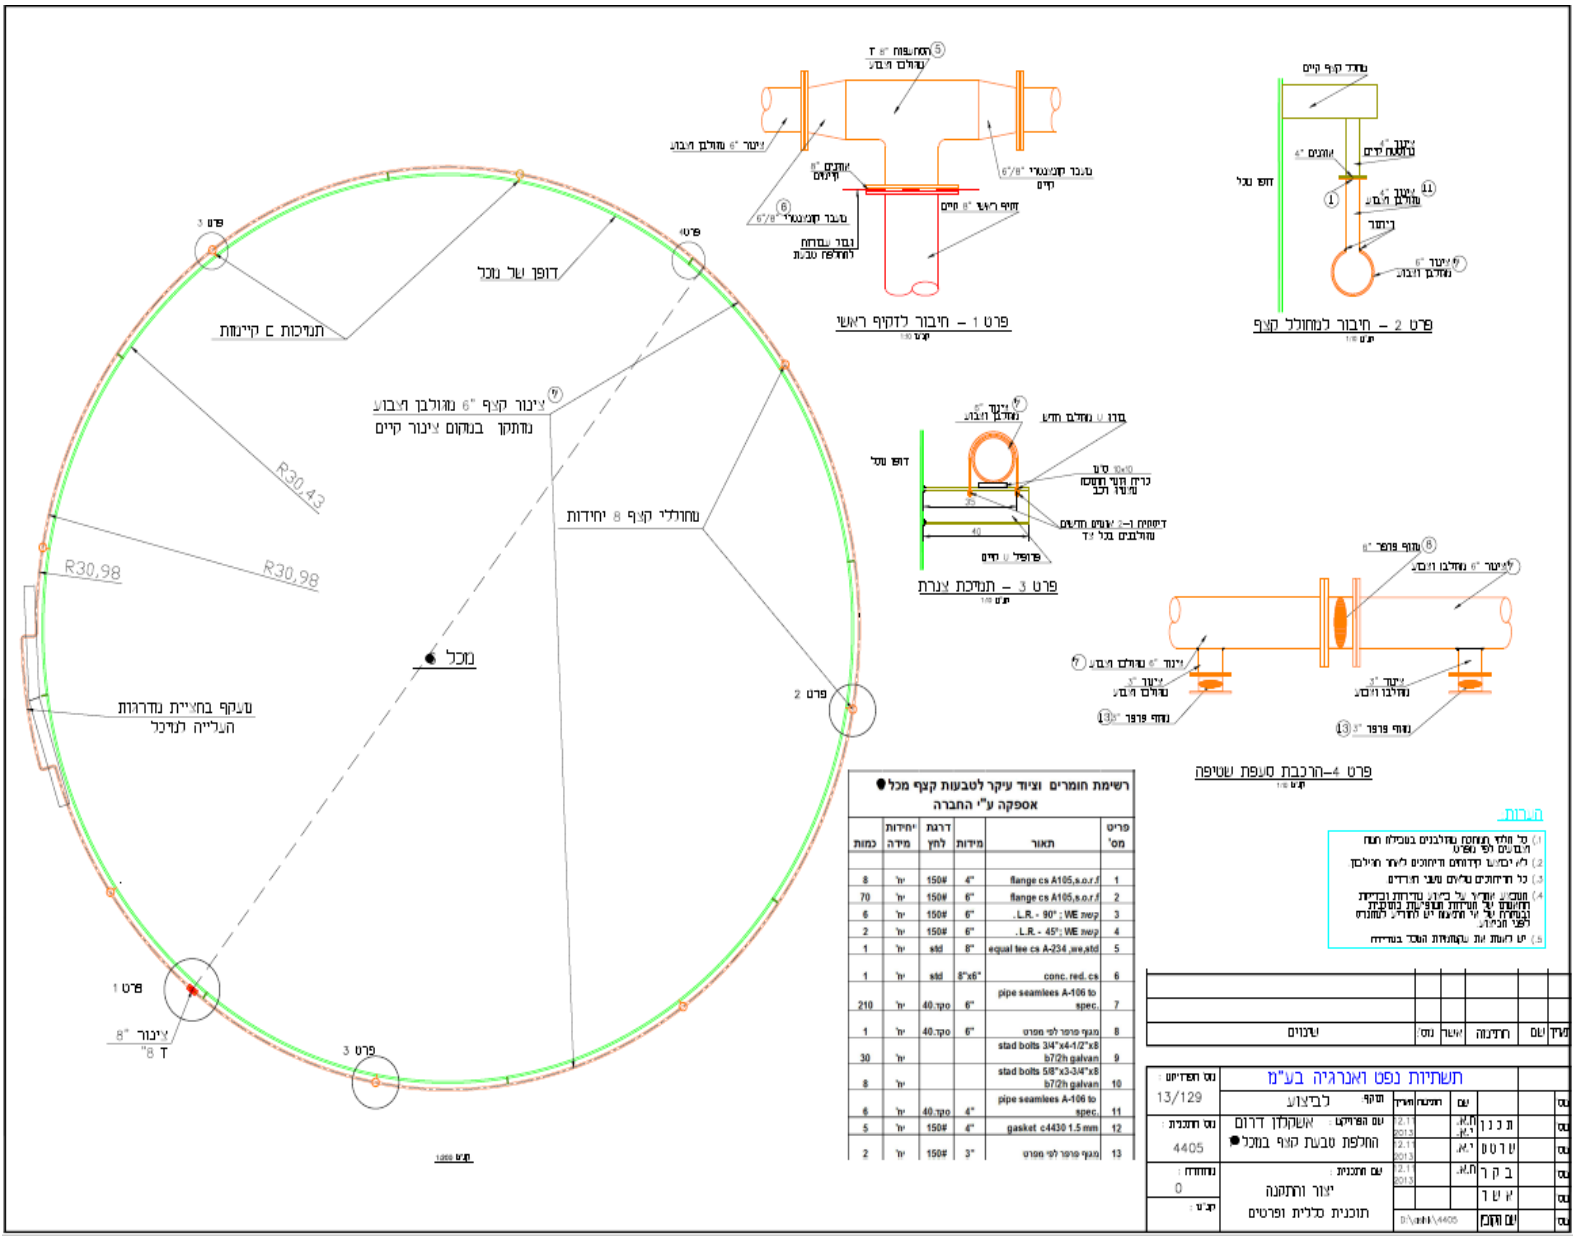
פרט 3

דופן של מכל

תמיכות C קיימות

פרט 4

צינור קצף "6 מגולבן מצבוע
מתקן במקום צינור קיים

R30,43

מחוללי קצף 8 יחידות

R30,98

R30,98

מכל

פרט 2

מעקף בחציית מדרגות העלייה למיכל

פרט 1

צינור "8
T "8

פרט 3

1:500 קנ"מ

T "8 התחברות
מגולבן מצבוע

צינור "6 מגולבן מצבוע

מעבר קונצנטרי "6/"8 קיים

מעבר קונצנטרי "6/"8

חומר עבודה להחלפת טבעת

זקיף ראשי "8 קיים

פרט 1 – חיבור לזקיף ראשי
1:10 קנ"מ

מחולל קצף קיים

צינור "4 מגולבן קיים

דופן מכל

צינור "4 מגולבן מצבוע

צינור "6 מגולבן מצבוע

פרט 2 – חיבור למחולל קצף
1:10 קנ"מ

צינור "6 מגולבן

דופן מכל

פרופיל U קיים

40

פרט 3 – תמיכה צנרת
1:10 קנ"מ

מגוף פרפר "8

צינור "6 מגולבן מצבוע

צינור "6 מגולבן מצבוע

צינור "3 מגולבן מצבוע

מגוף פרפר "3

צינור "3 מגולבן מצבוע

מגוף פרפר "3

פרט 4–הרכבת סעפת שטיפה
1:10 קנ"מ

הערות

רשימת חומרים וציוד עיקר לטבעות קצף מכל
אספקה ע"י החברה

| כמות | יחידות מידה | דרגת לחץ | מידות | תאור | פריט מס' |
|---|---|---|---|---|---|
| 8 | יח' | 150# | 4" | flange cs A105,s.o.r.f | 1 |
| 70 | יח' | 150# | 6" | flange cs A105,s.o.r.f | 2 |
| 6 | יח' | 150# | 6" | . L.R. - 90°; WE קשת | 3 |
| 2 | יח' | 150# | 6" | . L.R. - 45°; WE קשת | 4 |
| 1 | יח' | std | 8" | equal tee cs A-234 ,we,std | 5 |
| 1 | יח' | std | 8"x6" | conc. red. cs | 6 |
| 210 | יח' | 40 סקד | 6" | pipe seamlees A-106 to spec. | 7 |
| 1 | יח' | 40 סקד | 6" | מגוף פרפר לפי מפרט | 8 |
| 30 | יח' | | | stad bolts 3/4"x4-1/2"x8 b7/2h galvan | 9 |
| 8 | יח' | | | stad bolts 5/8"x3-3/4"x8 b7/2h galvan | 10 |
| 6 | יח' | 40 סקד | 4" | pipe seamlees A-106 to spec. | 11 |
| 5 | יח' | 150# | 4" | gasket c4430 1.5 mm | 12 |
| 2 | יח' | 150# | 3" | מגוף פרפר לפי מפרט | 13 |

שינויים

תשתיות נפט ואנרגיה בע"מ
לביצוע
אשקלון דרום
החלפת טבעת קצף במכל
ציוד והתקנה
תוכנית כללית ופרטים

13/129
4405
0

D:\...\4405